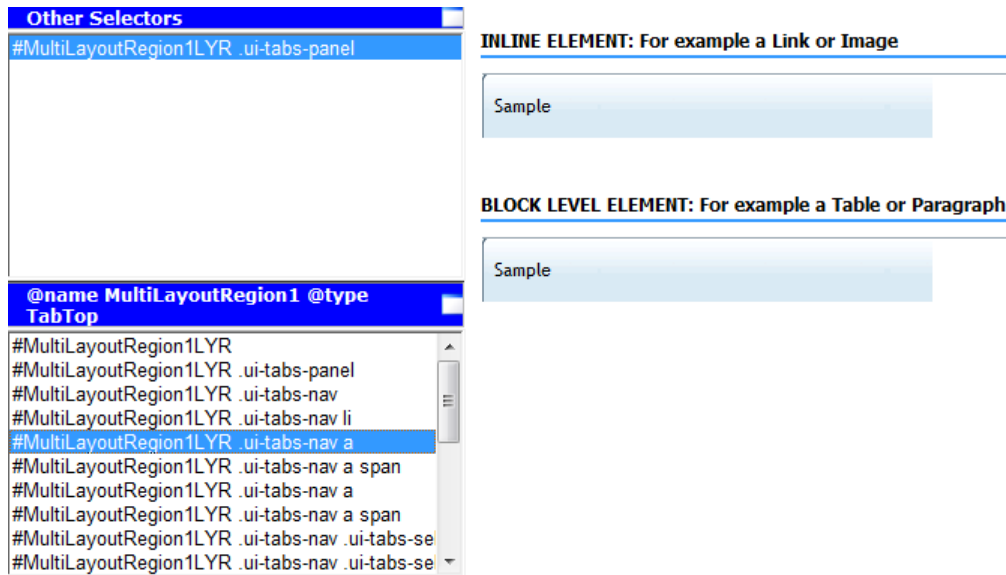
Other Selectors

#MultiLayoutRegion1LYR .ui-tabs-panel

@name MultiLayoutRegion1 @type TabTop

#MultiLayoutRegion1LYR
#MultiLayoutRegion1LYR .ui-tabs-panel
#MultiLayoutRegion1LYR .ui-tabs-nav
#MultiLayoutRegion1LYR .ui-tabs-nav li
#MultiLayoutRegion1LYR .ui-tabs-nav a
#MultiLayoutRegion1LYR .ui-tabs-nav a span
#MultiLayoutRegion1LYR .ui-tabs-nav a
#MultiLayoutRegion1LYR .ui-tabs-nav a span
#MultiLayoutRegion1LYR .ui-tabs-nav .ui-tabs-se
#MultiLayoutRegion1LYR .ui-tabs-nav .ui-tabs-se

INLINE ELEMENT: For example a Link or Image

Sample

BLOCK LEVEL ELEMENT: For example a Table or Paragraph

Sample